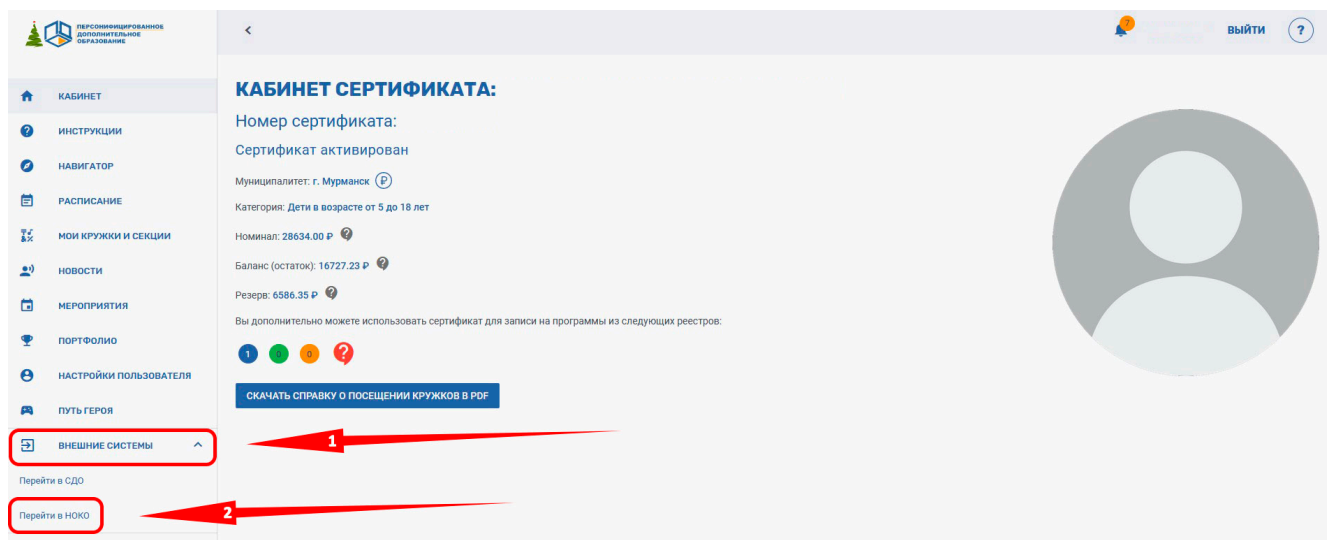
ПЕРСОНИФИЦИРОВАННОЕ ДОПОЛНИТЕЛЬНОЕ ОБРАЗОВАНИЕ

<

7

ВЫЙТИ

?

КАБИНЕТ

ИНСТРУКЦИИ

НАВИГАТОР

РАСПИСАНИЕ

МОИ КРУЖКИ И СЕКЦИИ

НОВОСТИ

МЕРОПРИЯТИЯ

ПОРТФОЛИО

НАСТРОЙКИ ПОЛЬЗОВАТЕЛЯ

ПУТЬ ГЕРОЯ

ВНЕШНИЕ СИСТЕМЫ

Перейти в СДО

Перейти в НОКО

КАБИНЕТ СЕРТИФИКАТА:

Номер сертификата:

Сертификат активирован

Муниципалитет: г. Мурманск ₽

Категория: Дети в возрасте от 5 до 18 лет

Номинал: 28634.00 ₽

Баланс (остаток): 16727.23 ₽

Резерв: 6586.35 ₽

Вы дополнительно можете использовать сертификат для записи на программы из следующих реестров:

1 0 0 ?

СКАЧАТЬ СПРАВКУ О ПОСЕЩЕНИИ КРУЖКОВ В PDF

1

2